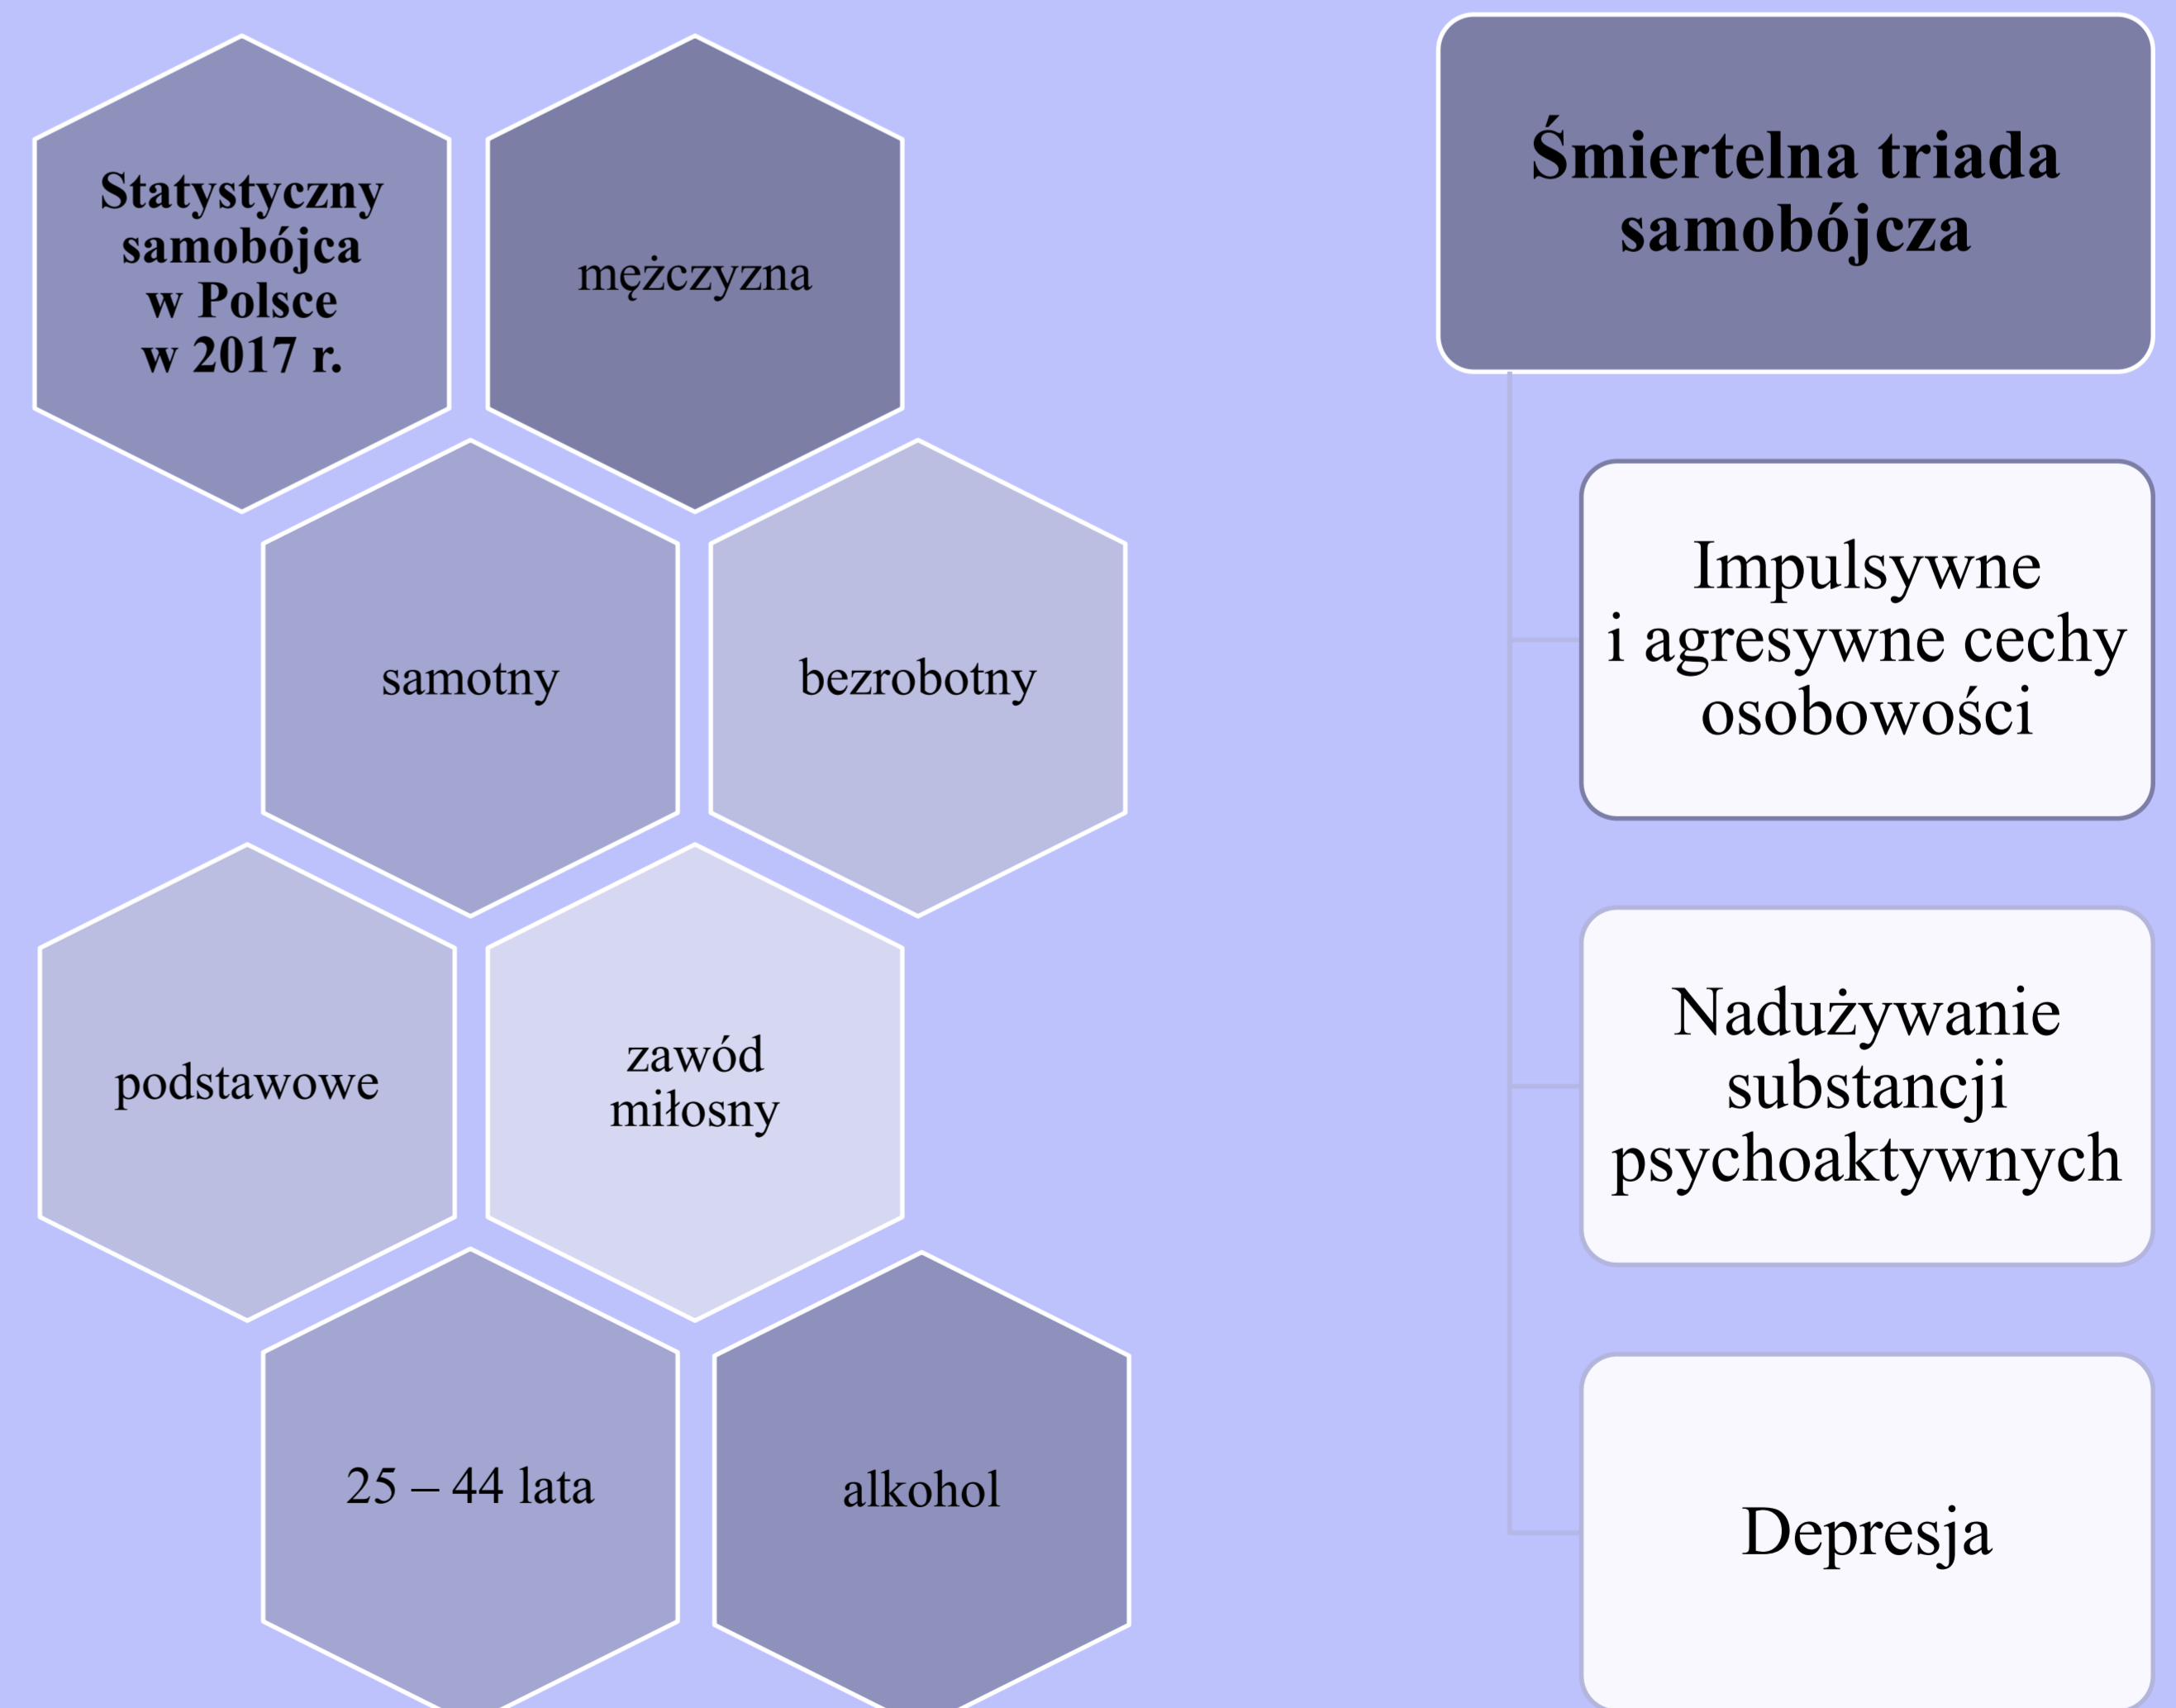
**Statystyczny samobójca w Polsce w 2017 r.**

mężczyzna

samotny

bezrobotny

podstawowe

zawód miłosny

25 – 44 lata

alkohol

**Śmiertelna triada samobójcza**

Impulsywne i agresywne cechy osobowości

Nadużywanie substancji psychoaktywnych

Depresja